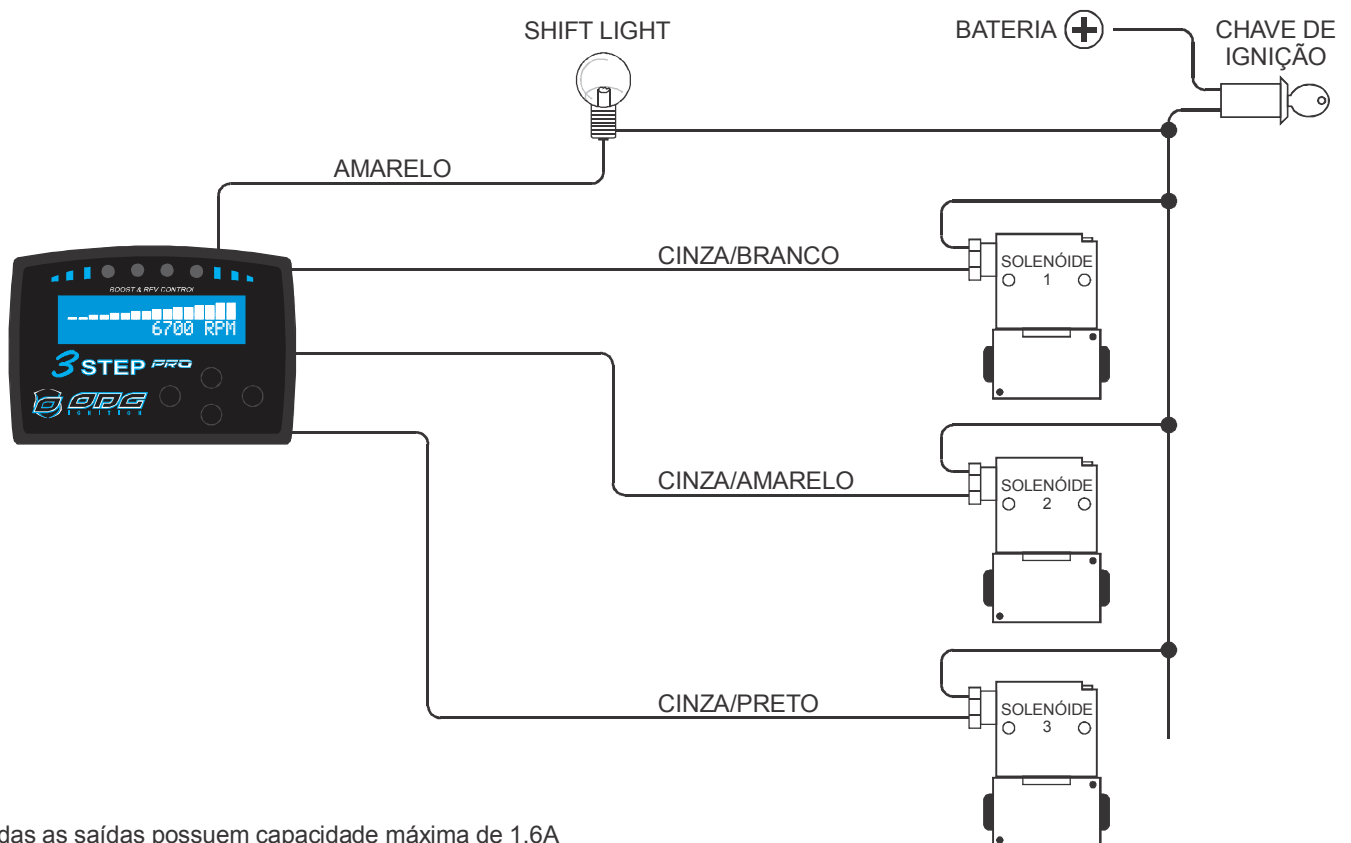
SHIFT LIGHT

BATERIA

CHAVE DE IGNIÇÃO

AMARELO

BOOST & REV CONTROL

6700 RPM

3 STEP PRO

ODG Ignition

CINZA/BRANCO

SOLENÓIDE 1

CINZA/AMARELO

SOLENÓIDE 2

CINZA/PRETO

SOLENÓIDE 3

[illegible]das as saídas possuem capacidade máxima de 1,6A